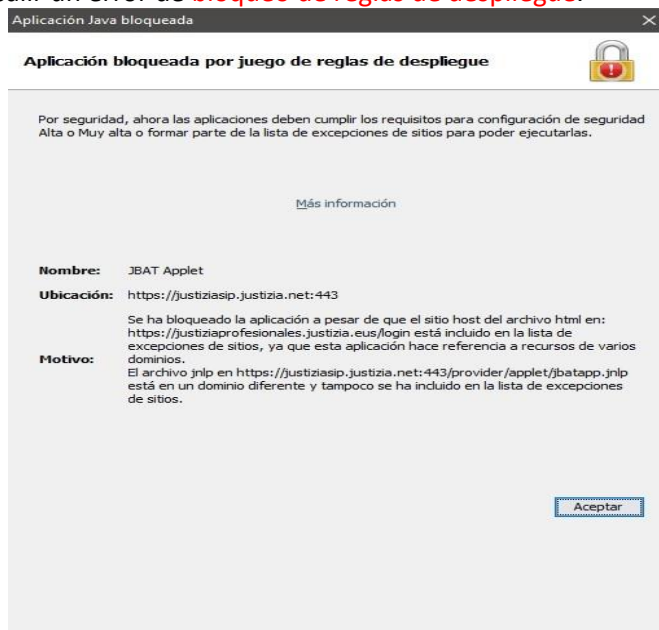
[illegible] un error de bloqueo de reglas de despliegue.

Aplicación Java bloqueada

Aplicación bloqueada por juego de reglas de despliegue

Por seguridad, ahora las aplicaciones deben cumplir los requisitos para configuración de seguridad Alta o Muy alta o formar parte de la lista de excepciones de sitios para poder ejecutarlas.

Más información

Nombre: JBAT Applet

Ubicación: https://justiziasip.justizia.net:443

Motivo: Se ha bloqueado la aplicación a pesar de que el sitio host del archivo html en: https://justiziaprofesionales.justizia.eus/login está incluido en la lista de excepciones de sitios, ya que esta aplicación hace referencia a recursos de varios dominios.
El archivo jnlp en https://justiziasip.justizia.net:443/provider/applet/jbatapp.jnlp está en un dominio diferente y tampoco se ha incluido en la lista de excepciones de sitios.

Aceptar